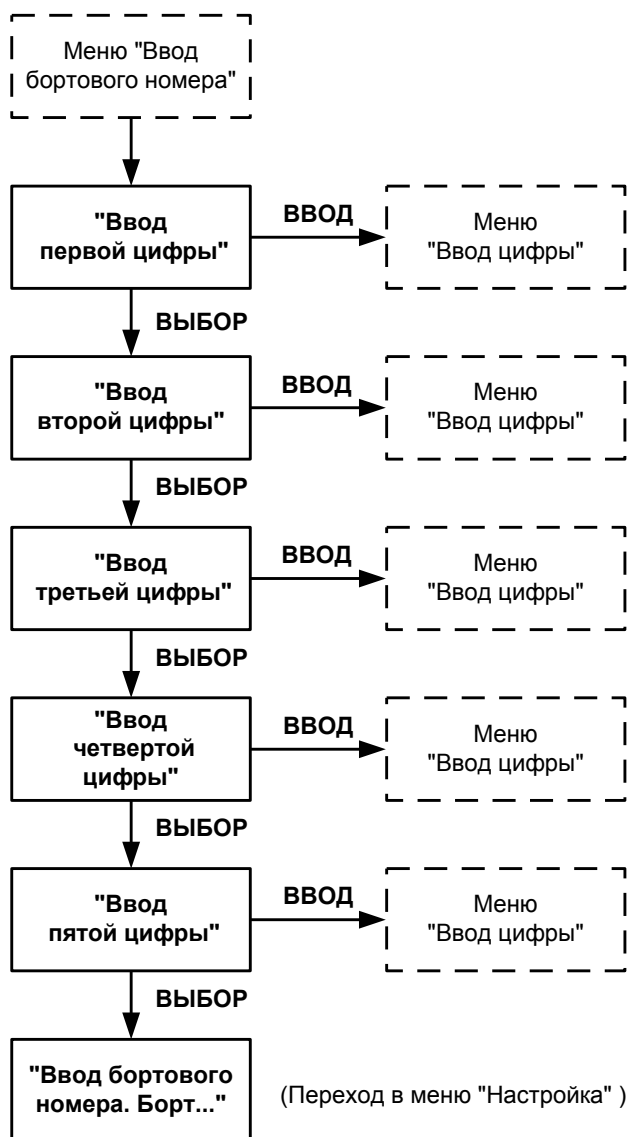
Меню "Ввод бортового номера"

"Ввод первой цифры"

ВВОД

Меню "Ввод цифры"

ВЫБОР

"Ввод второй цифры"

ВВОД

Меню "Ввод цифры"

ВЫБОР

"Ввод третьей цифры"

ВВОД

Меню "Ввод цифры"

ВЫБОР

"Ввод четвертой цифры"

ВВОД

Меню "Ввод цифры"

ВЫБОР

"Ввод пятой цифры"

ВВОД

Меню "Ввод цифры"

ВЫБОР

"Ввод бортового номера. Борт..."

(Переход в меню "Настройка" )